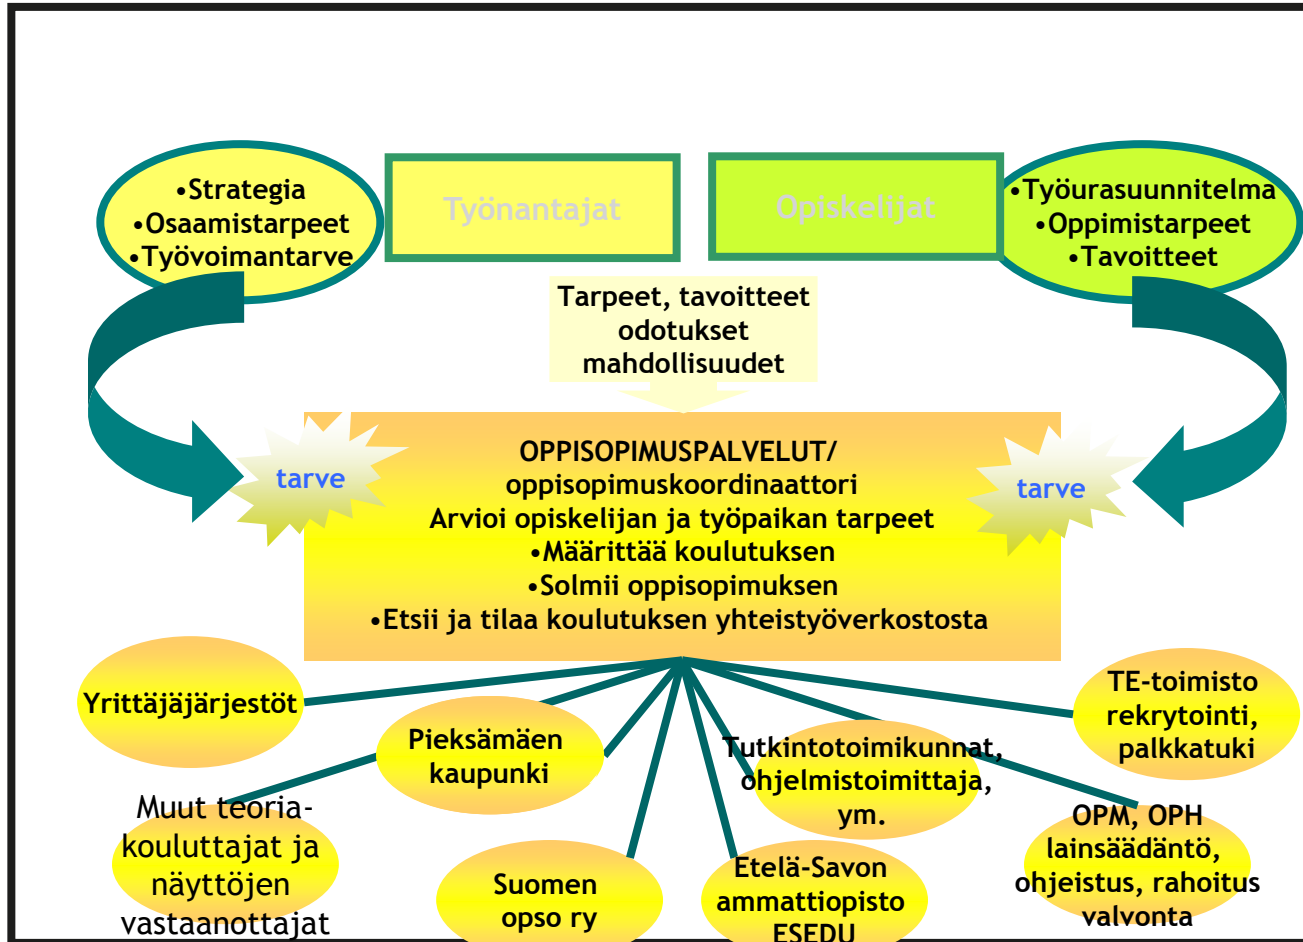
•Strategia
•Osaamistarpeet
•Työvoimantarve

Työnantajat

Opiskelijat

•Työurasuunnitelma
•Oppimistarpeet
•Tavoitteet

Tarpeet, tavoitteet
odotukset
mahdollisuudet

tarve

OPPISOPIMUSPALVELUT/
oppisopimuskoordinaattori
Arvioi opiskelijan ja työpaikan tarpeet
•Määrittää koulutuksen
•Solmii oppisopimuksen
•Etsii ja tilaa koulutuksen yhteistyöverkostosta

tarve

Yrittäjäjärjestöt

Pieksämäen kaupunki

Tutkintotoimikunnat, ohjelmistotoimittaja, ym.

TE-toimisto rekrytointi, palkkatuki

Muut teoria-kouluttajat ja näyttöjen vastaanottajat

Suomen opso ry

Etelä-Savon ammattiopisto ESEDU

OPM, OPH lainsäädäntö, ohjeistus, rahoitus valvonta